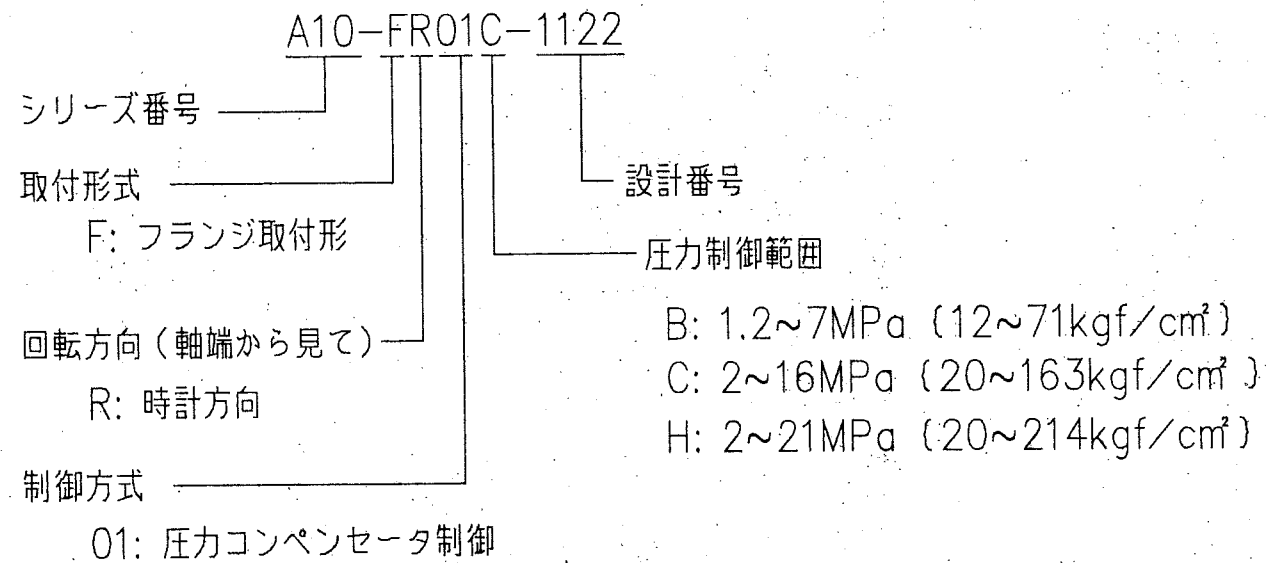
A10-FR01C-1122

シリーズ番号

取付形式
F: フランジ取付形

設計番号

圧力制御範囲
B: 1.2~7MPa {12~71kgf/cm²}
C: 2~16MPa {20~163kgf/cm²}
H: 2~21MPa {20~214kgf/cm²}

回転方向（軸端から見て）
R: 時計方向

制御方式
01: 圧力コンペンセータ制御